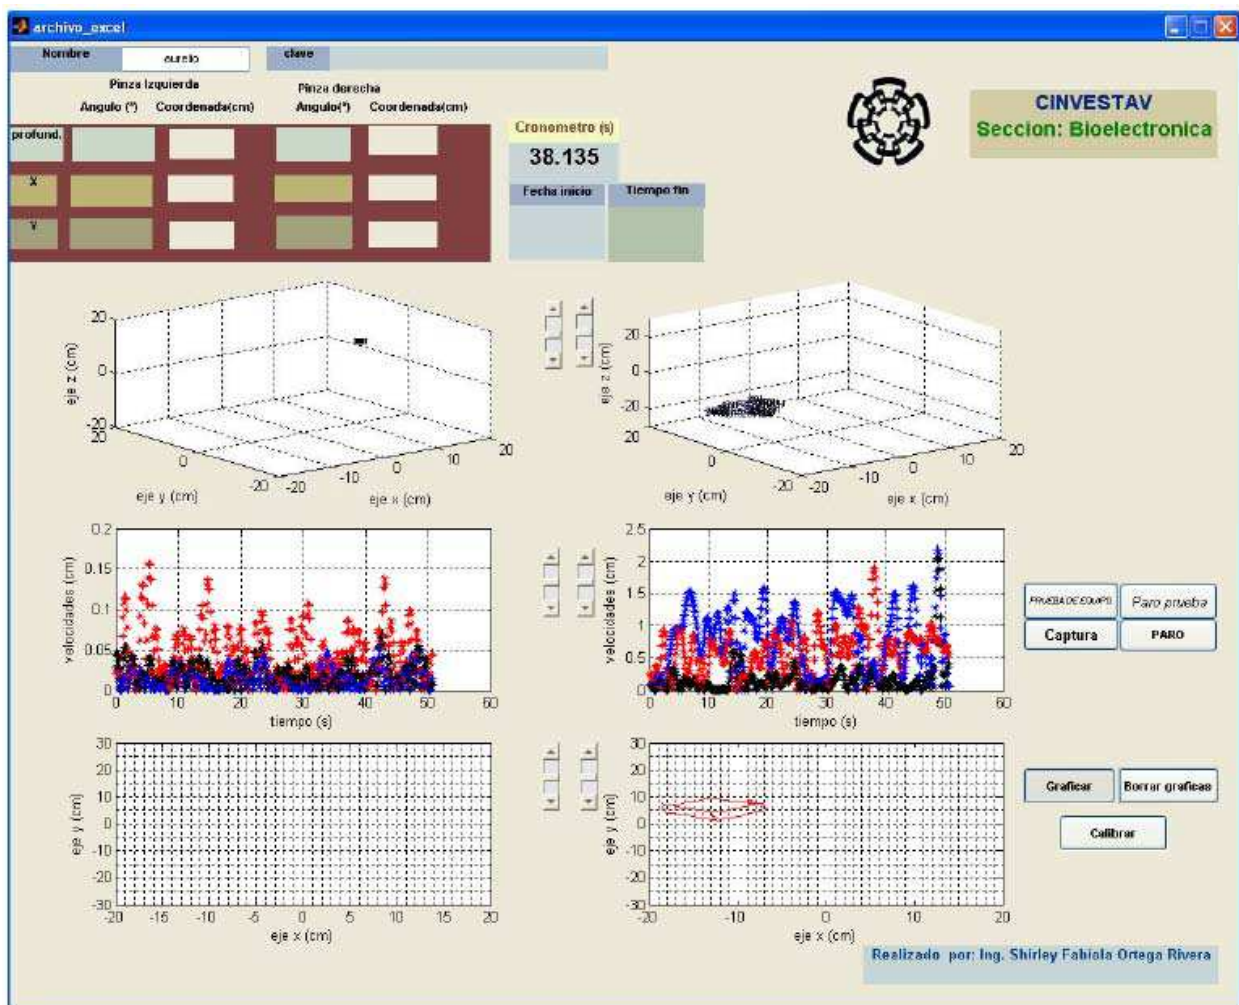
archivo_excel

Nombre aurelio clave

Pinza Izquierda
Angulo (°) Coordenada(cm)

Pinza derecha
Angulo(°) Coordenada(cm)

profund.
X
Y

Cronometro (s)
38.135
Fecha inicio Tiempo fin

CINVESTAV
Seccion: Bioelectronica

20
0
-20
eje z (cm)
20 0 -20
eje y (cm)
-20 -10 0 10 20
eje x (cm)

20
0
-20
eje z (cm)
20 0 -20
eje y (cm)
-20 -10 0 10 20
eje x (cm)

0.2
0.15
0.1
0.05
0
velocidades (cm)
0 10 20 30 40 50 60
tiempo (s)

2.5
2
1.5
1
0.5
0
velocidades (cm)
0 10 20 30 40 50 60
tiempo (s)

PRUEBA DE EQUIPO
Paro prueba
Captura
PARO

30
20
10
0
-10
-20
-30
eje y (cm)
-20 -15 -10 -5 0 5 10 15 20
eje x (cm)

30
20
10
0
-10
-20
-30
eje y (cm)
-20 -10 0 10 20
eje x (cm)

Graficar
Borrar graficas
Calibrar

Realizado por: Ing. Shirley Fabiola Ortega Rivera